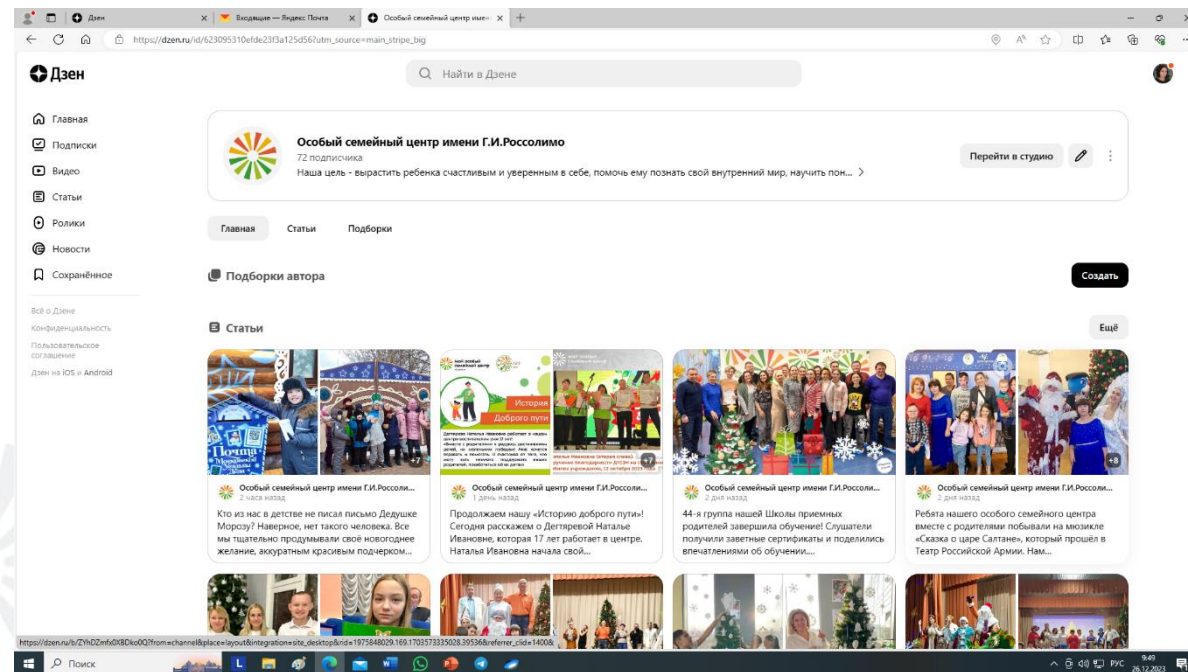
Дзен | Входящие — Яндекс Почта | Особый семейный центр имени

https://dzen.ru/id/623095310efde23f3a125d56?utm_source=main_stripe_big

Дзен

Найти в Дзене

Главная
Подписки
Видео
Статьи
Ролики
Новости
Сохранённое

Всё о Дзене
Конфиденциальность
Пользовательское соглашение
Дзен на iOS и Android

Особый семейный центр имени Г.И.Россолимо
72 подписчика
Наша цель - вырастить ребенка счастливым и уверенным в себе, помочь ему познать свой внутренний мир, научить пон... >

Перейти в студию

Главная
Статьи
Подборки

Подборки автора

Создать

Статьи

Ещё

Почта

+7

История Доброго пути

+7

+8

Особый семейный центр имени Г.И.Россоли...
2 часа назад
Кто из нас в детстве не писал письмо Дедушке Морозу? Наверное, нет такого человека. Все мы тщательно продумывали своё новогоднее желание, аккуратным красивым подчерком...

Особый семейный центр имени Г.И.Россоли...
1 день назад
Продолжаем нашу «Историю доброго пути»! Сегодня расскажем о Дегтяревой Наталье Ивановне, которая 17 лет работает в центре. Наталья Ивановна начала свой...

Особый семейный центр имени Г.И.Россоли...
2 дня назад
44-я группа нашей Школы приемных родителей завершила обучение! Слушатели получили заветные сертификаты и поделились впечатлениями об обучении...

Особый семейный центр имени Г.И.Россоли...
2 дня назад
Ребята нашего особого семейного центра вместе с родителями побывали на мюзикле «Сказка о царе Салтане», который прошёл в Театр Российской Армии. Нам...

https://dzen.ru/b/ZYhDZmfx0X8Dko0Q?from=channel&place=layout&integration=site_desktop&rid=1975848029.169.1703573335028.39536&referrer_clid=1400&

Поиск

9:49
26.12.2023
РУС